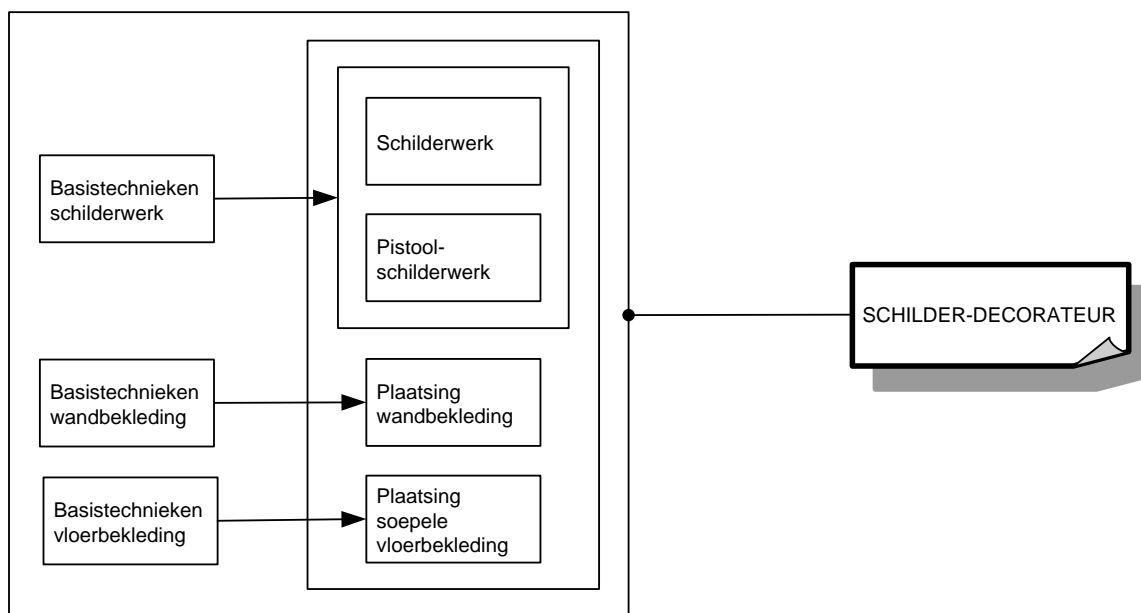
Basistechnieken schilderwerk

Schilderwerk

Pistoolschilderwerk

Basistechnieken wandbekleding

Plaatsing wandbekleding

Basistechnieken vloerbekleding

Plaatsing soepele vloerbekleding

SCHILDER-DECORATEUR